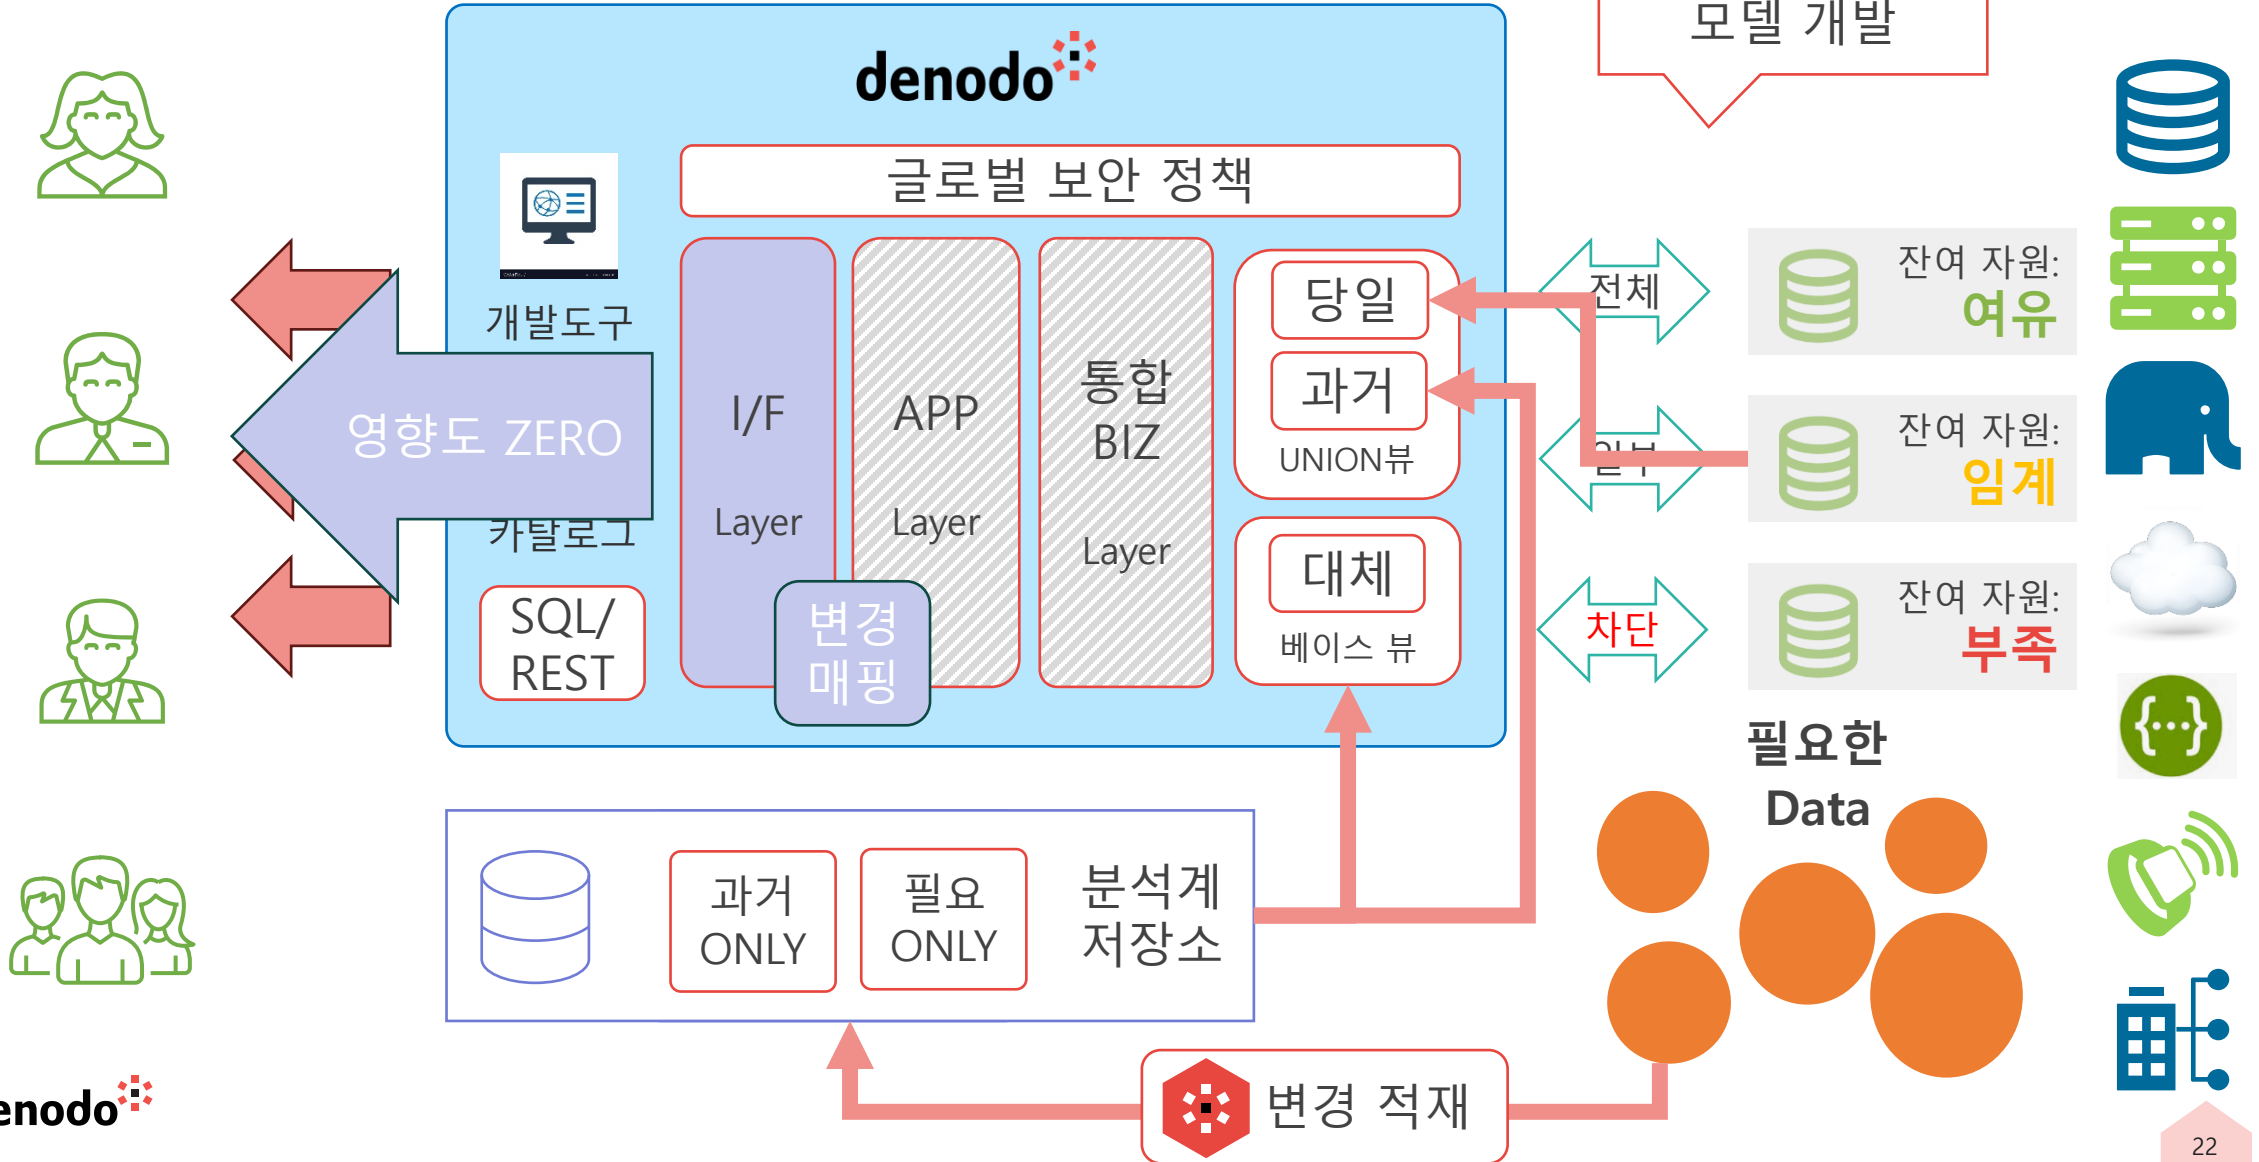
모델 개발

denodo

글로벌 보안 정책

개발도구

영향도 ZERO

카탈로그

SQL/ REST

I/F Layer

APP Layer

통합 BIZ Layer

변경 매핑

당일

과거

UNION뷰

대체

베이스 뷰

전체

일부

차단

잔여 자원: 여유

잔여 자원: 임계

잔여 자원: 부족

필요한 Data

과거 ONLY

필요 ONLY

분석계 저장소

변경 적재

enodo

22